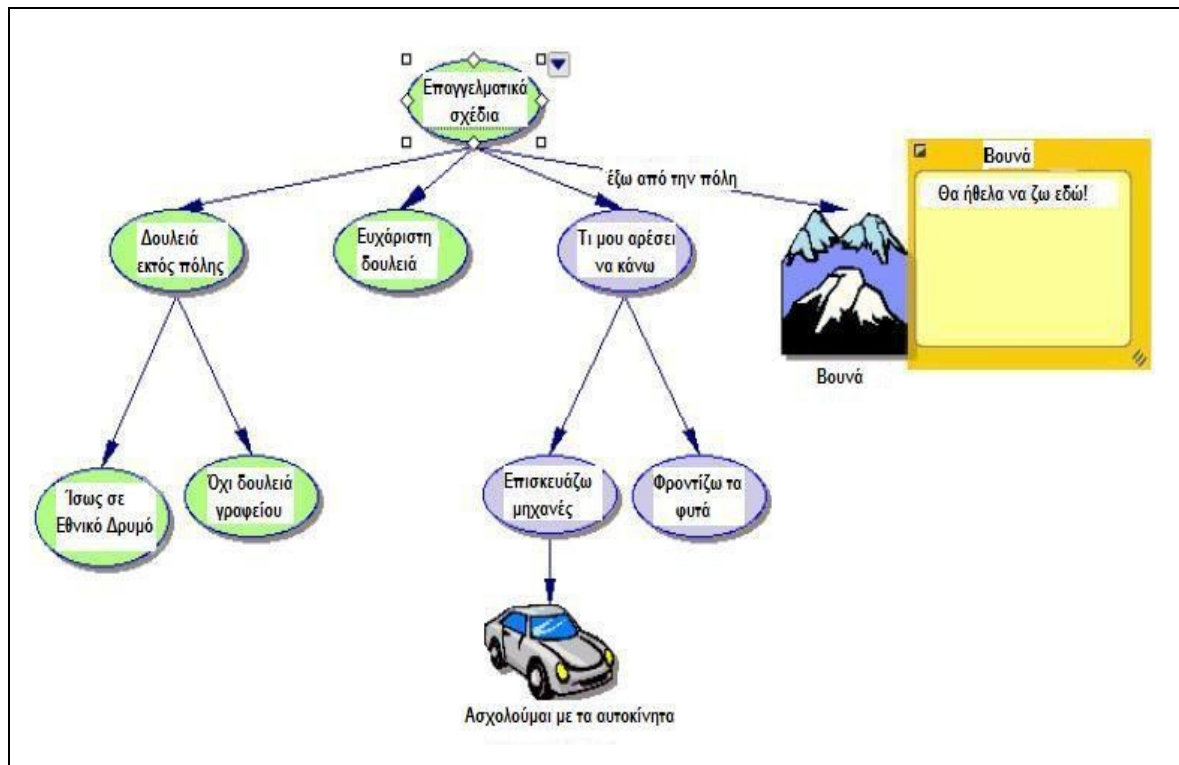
Επαγγελματικά σχέδια

έξω από την πόλη

Δουλειά εκτός πόλης

Ευχάριστη δουλειά

Τι μου αρέσει να κάνω

Βουνά

Θα ήθελα να ζω εδώ!

Βουνά

Ίσως σε Εθνικό Δρυμό

Όχι δουλειά γραφείου

Επισκευάζω μηχανές

Φροντίζω τα φυτά

Ασχολούμαι με τα αυτοκίνητα